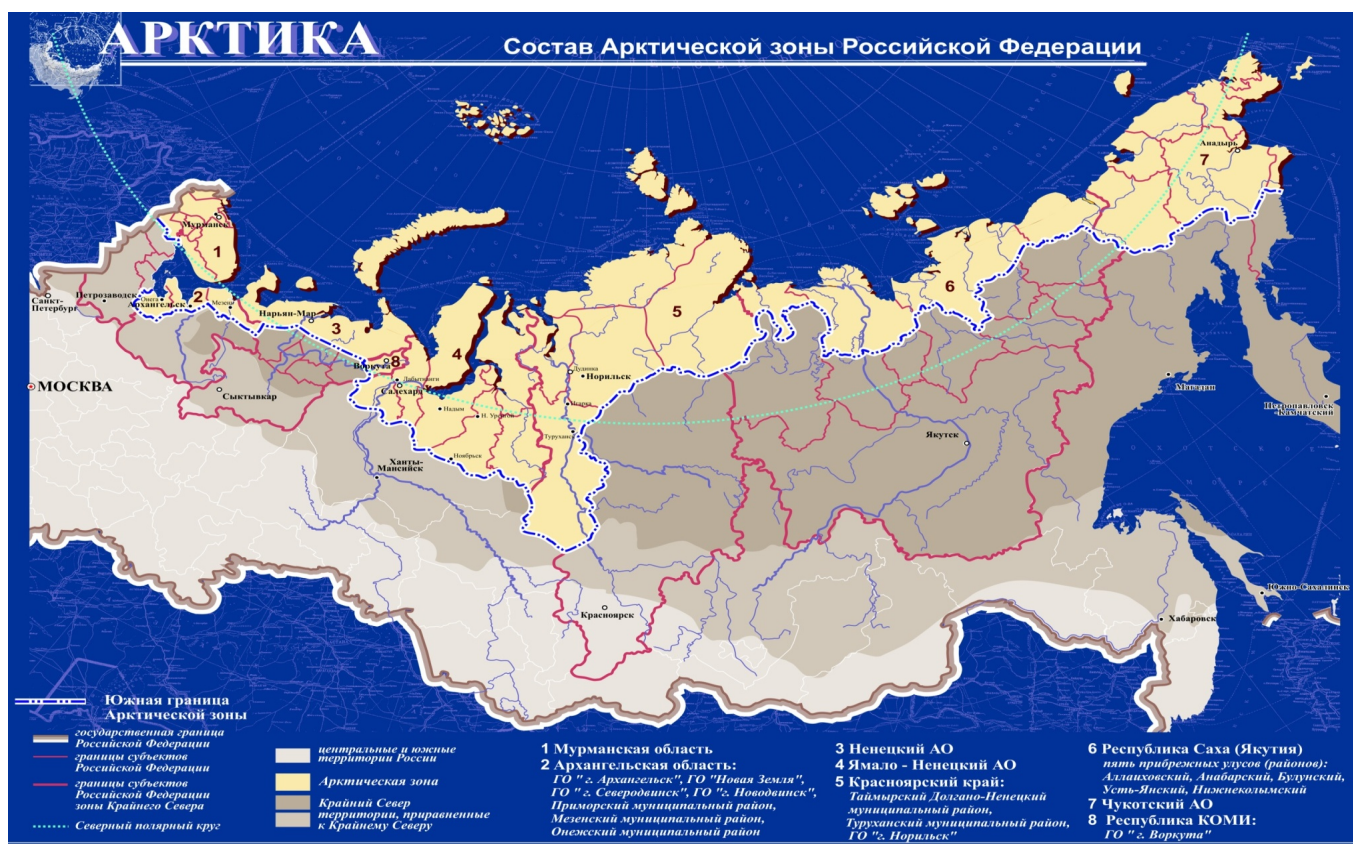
АРКТИКА

Состав Арктической зоны Российской Федерации

Мурманск
1
Санкт-Петербург
Петрозаводск
Онега
Архангельск
2
Мезень
Нарьян-Мар
3
8
Воркута
4
Салехард
Лабытнанги
Сыктывкар
МОСКВА
Надым
Н. Уренгой
Ноябрьск
Ханты-Мансийск
Дудинка
Норильск
Игарка
Туруханск
5
6
Якутск
Анадырь
7
Магадан
Петропавловск-Камчатский
Южно-Сахалинск
Хабаровск
Красноярск

Южная граница Арктической зоны

государственная граница Российской Федерации
границы субъектов Российской Федерации
границы субъектов Российской Федерации зоны Крайнего Севера
Северный полярный круг

центральные и южные территории России
Арктическая зона
Крайний Север
территории, приравненные к Крайнему Северу

1 Мурманская область
2 Архангельская область:
ГО " г. Архангельск", ГО "Новая Земля", ГО " г. Северодвинск", ГО "г. Новодвинск", Приморский муниципальный район, Мезенский муниципальный район, Онежский муниципальный район

3 Ненецкий АО
4 Ямало - Ненецкий АО
5 Красноярский край:
Таймырский Долгано-Ненецкий муниципальный район, Туруханский муниципальный район, ГО "г. Норильск"

6 Республика Саха (Якутия)
пять прибрежных улусов (районов): Аллаиховский, Анабарский, Булунский, Усть-Янский, Нижнеколымский
7 Чукотский АО
8 Республика КОМИ:
ГО " г. Воркута"